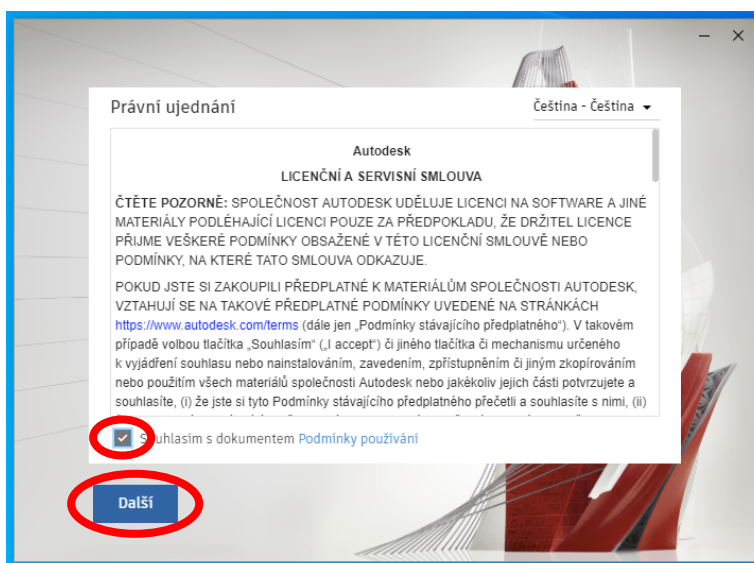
Právní ujednání

Čeština - Čeština

Autodesk

LICENČNÍ A SERVISNÍ SMLOUVA

ČTĚTE POZORNĚ: SPOLEČNOST AUTODESK UDĚLUJE LICENCI NA SOFTWARE A JINÉ MATERIÁLY PODLÉHAJÍCÍ LICENCI POUZE ZA PŘEDPOKLADU, ŽE DRŽITEL LICENCE PŘIJME VEŠKERÉ PODMÍNKY OBSAŽENÉ V TÉTO LICENČNÍ SMLOUVĚ NEBO PODMÍNKY, NA KTERÉ TATO SMLOUVA ODKAZUJE.

POKUD JSTE SI ZAKOUPILI PŘEDPLATNÉ K MATERIÁLŮM SPOLEČNOSTI AUTODESK, VZTAHUJÍ SE NA TAKOVÉ PŘEDPLATNÉ PODMÍNKY UVEDENÉ NA STRÁNKÁCH https://www.autodesk.com/terms (dále jen „Podmínky stávajícího předplatného"). V takovém případě volbou tlačítka „Souhlasím" („I accept") či jiného tlačítka či mechanismu určeného k vyjádření souhlasu nebo nainstalováním, zavedením, zpřístupněním či jiným zkopírováním nebo použitím všech materiálů společnosti Autodesk nebo jakékoliv jejich části potvrzujete a souhlasíte, (i) že jste si tyto Podmínky stávajícího předplatného přečetli a souhlasíte s nimi, (ii) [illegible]

Souhlasím s dokumentem Podmínky používání

Další